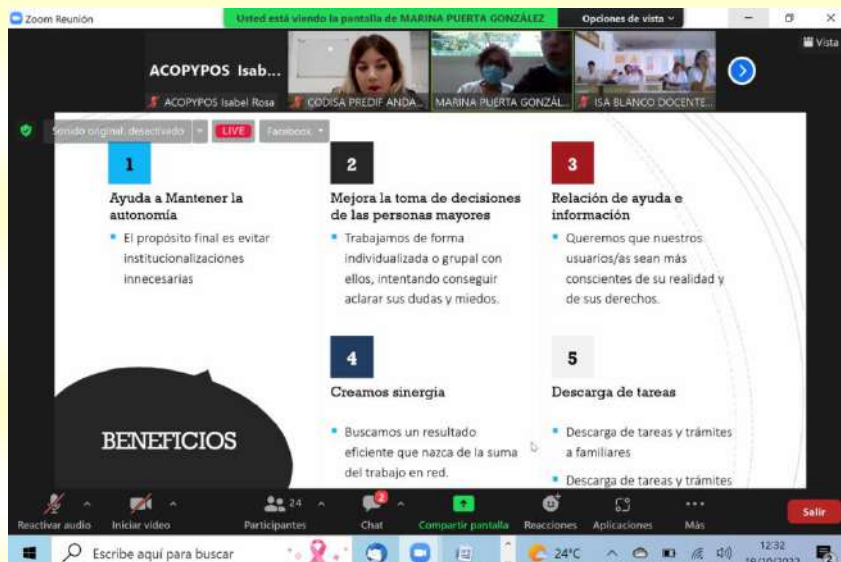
Zoom Reunión
Usted está viendo la pantalla de MARINA PUERTA GONZÁLEZ
Opciones de vista
Vista

ACOPYPOS Isab...
ACOPYPOS Isabel Rosa
CODISA PREDIF ANDA...
MARINA PUERTA GONZÁL...
ISA BLANCO DOCENTE...

Sonido original: desactivado
LIVE
Facebook

1
Ayuda a Mantener la autonomía
• El propósito final es evitar institucionalizaciones innecesarias

2
Mejora la toma de decisiones de las personas mayores
• Trabajamos de forma individualizada o grupal con ellos, intentando conseguir aclarar sus dudas y miedos.

3
Relación de ayuda e información
• Queremos que nuestros usuarios/as sean más conscientes de su realidad y de sus derechos.

4
Creamos sinergia
• Buscamos un resultado eficiente que nazca de la suma del trabajo en red.

5
Descarga de tareas
• Descarga de tareas y trámites a familiares
• Descarga de tareas y trámites

BENEFICIOS

Reactivar audio
Iniciar vídeo
Participantes 24
Chat 2
Compartir pantalla
Reacciones
Aplicaciones
Más
Salir

Escribe aquí para buscar
24°C
12:32
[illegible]